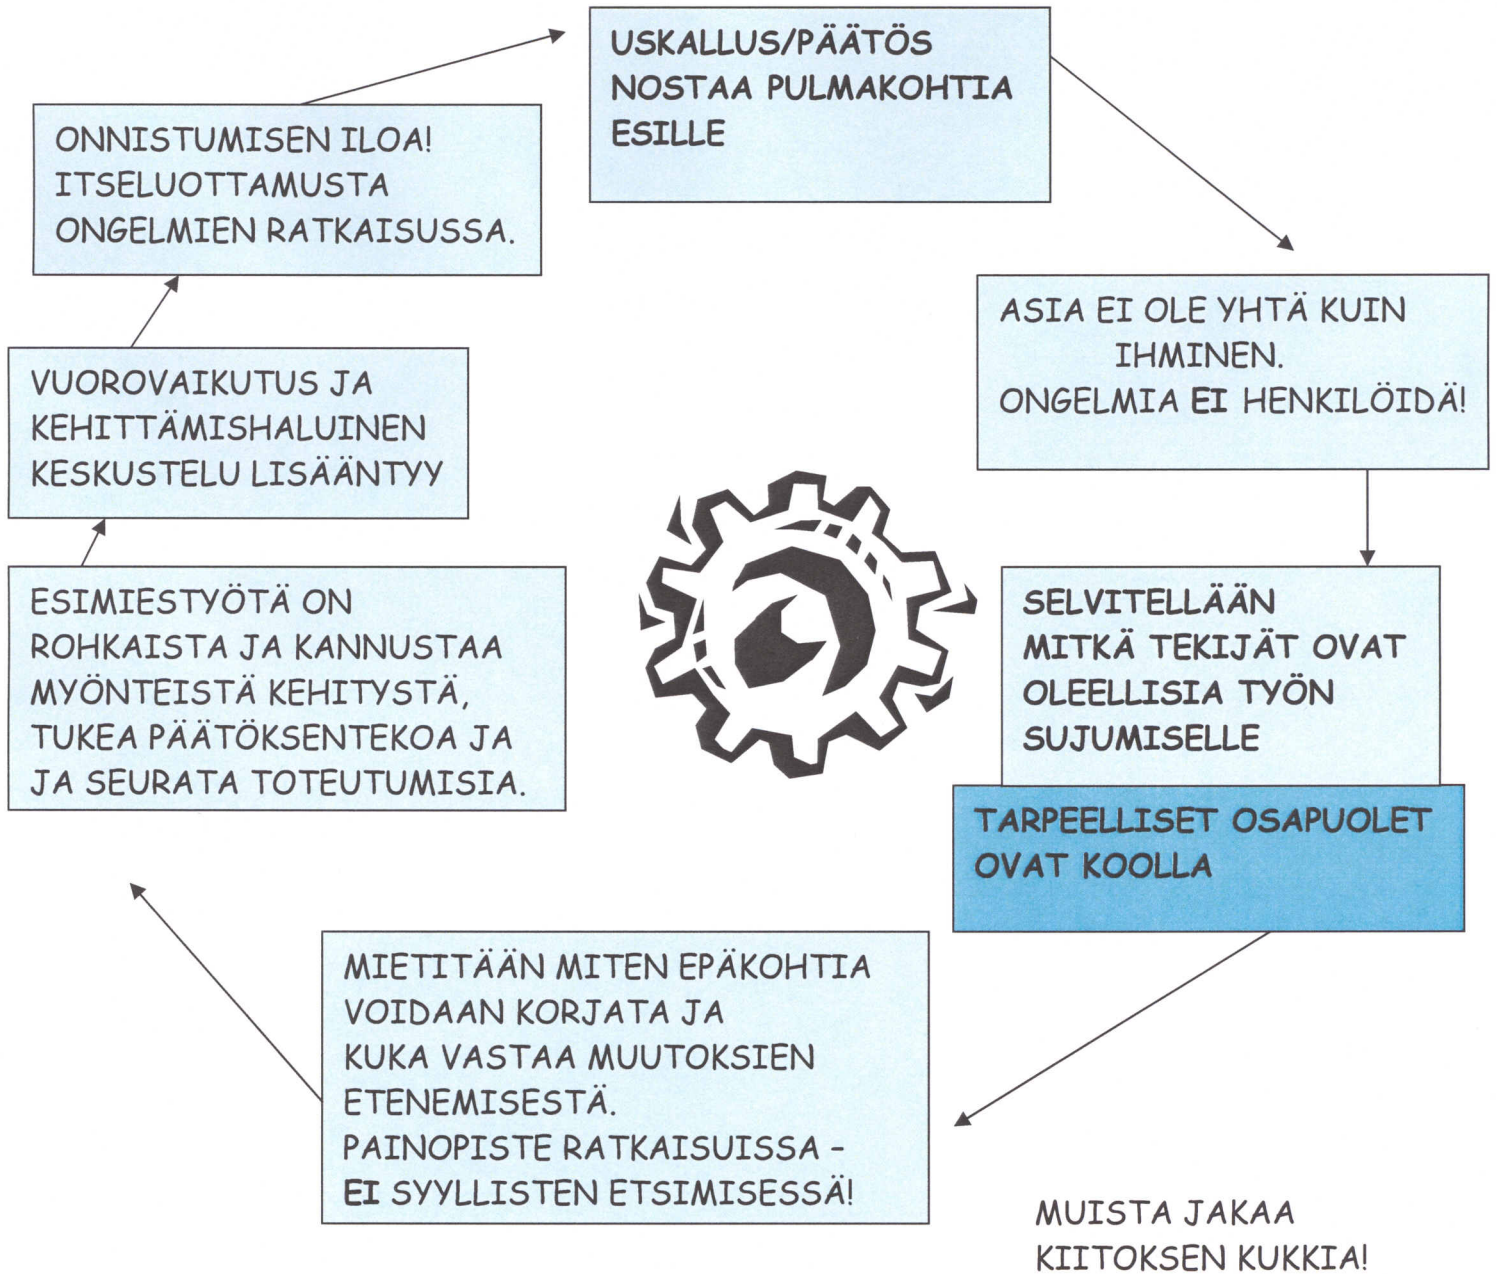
USKALLUS/PÄÄTÖS NOSTAA PULMAKOHTIA ESILLE

ASIA EI OLE YHTÄ KUIN IHMINEN. ONGELMIA EI HENKILÖIDÄ!

SELVITELLÄÄN MITKÄ TEKIJÄT OVAT OLEELLISIA TYÖN SUJUMISELLE

TARPEELLISET OSAPUOLET OVAT KOOLLA

MIETITÄÄN MITEN EPÄKOHTIA VOIDAAN KORJATA JA KUKA VASTAA MUUTOKSIEN ETENEMISESTÄ. PAINOPISTE RATKAISUISSA - EI SYYLLISTEN ETSIMISESSÄ!

ESIMIESTYÖTÄ ON ROHKAISTA JA KANNUSTAA MYÖNTEISTÄ KEHITYSTÄ, TUKEA PÄÄTÖKSENTEKOA JA JA SEURATA TOTEUTUMISIA.

VUOROVAIKUTUS JA KEHITTÄMISHALUINEN KESKUSTELU LISÄÄNTYY

ONNISTUMISEN ILOA! ITSELUOTTAMUSTA ONGELMIEN RATKAISUSSA.

MUISTA JAKAA KIITOKSEN KUKKIA!